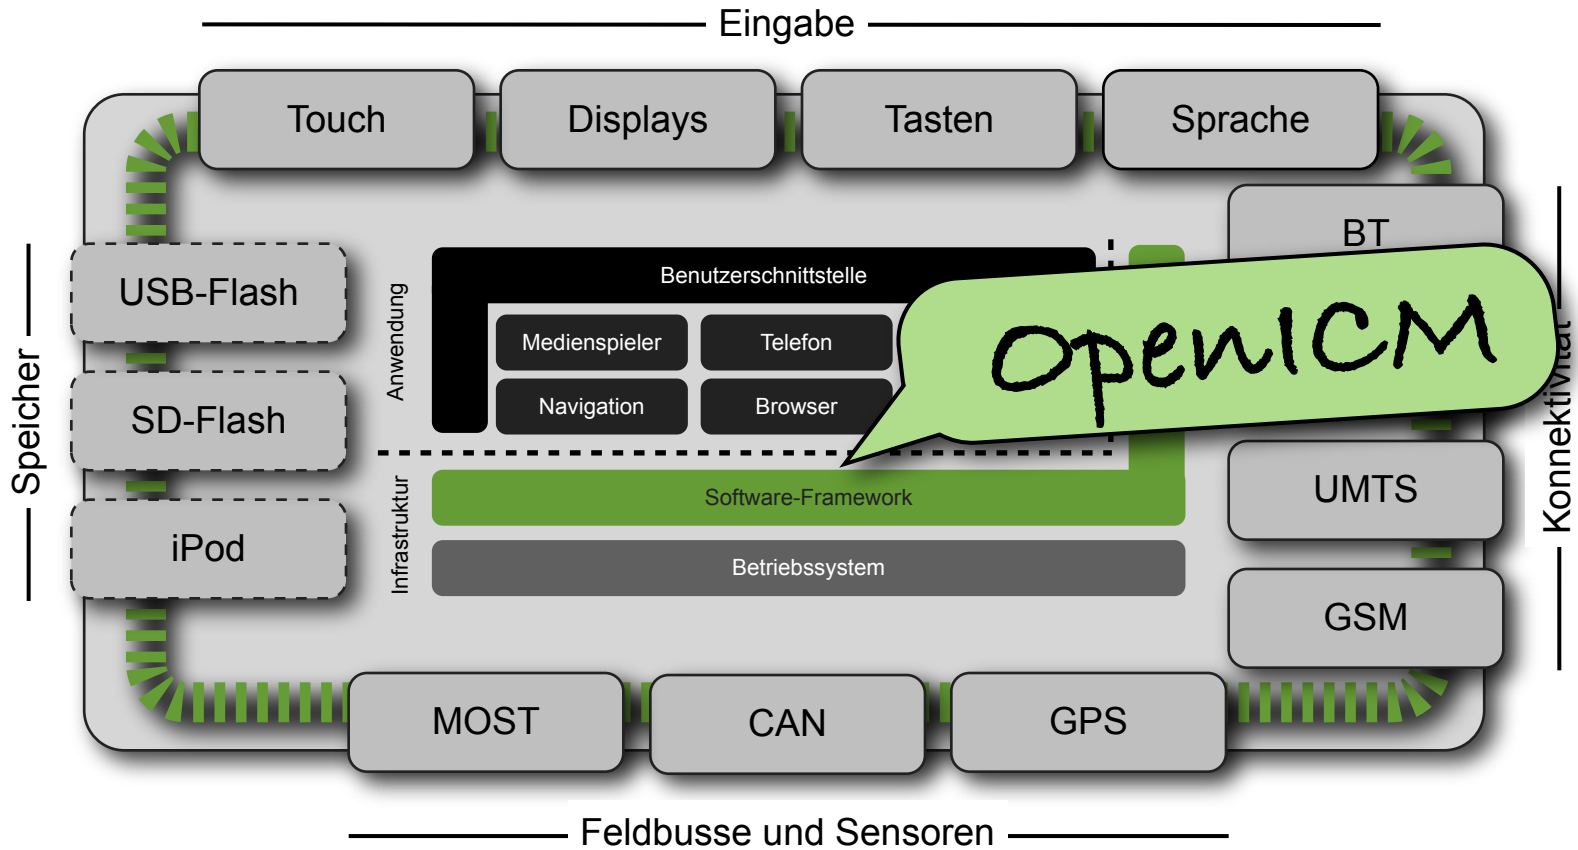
Eingabe

Touch

Displays

Tasten

Sprache

Speicher

USB-Flash

SD-Flash

iPod

Anwendung

Benutzerschnittstelle

Medienspieler

Telefon

Navigation

Browser

OpenICM

Infrastruktur

Software-Framework

Betriebssystem

BT

UMTS

GSM

Konnektivität

MOST

CAN

GPS

Feldbusse und Sensoren